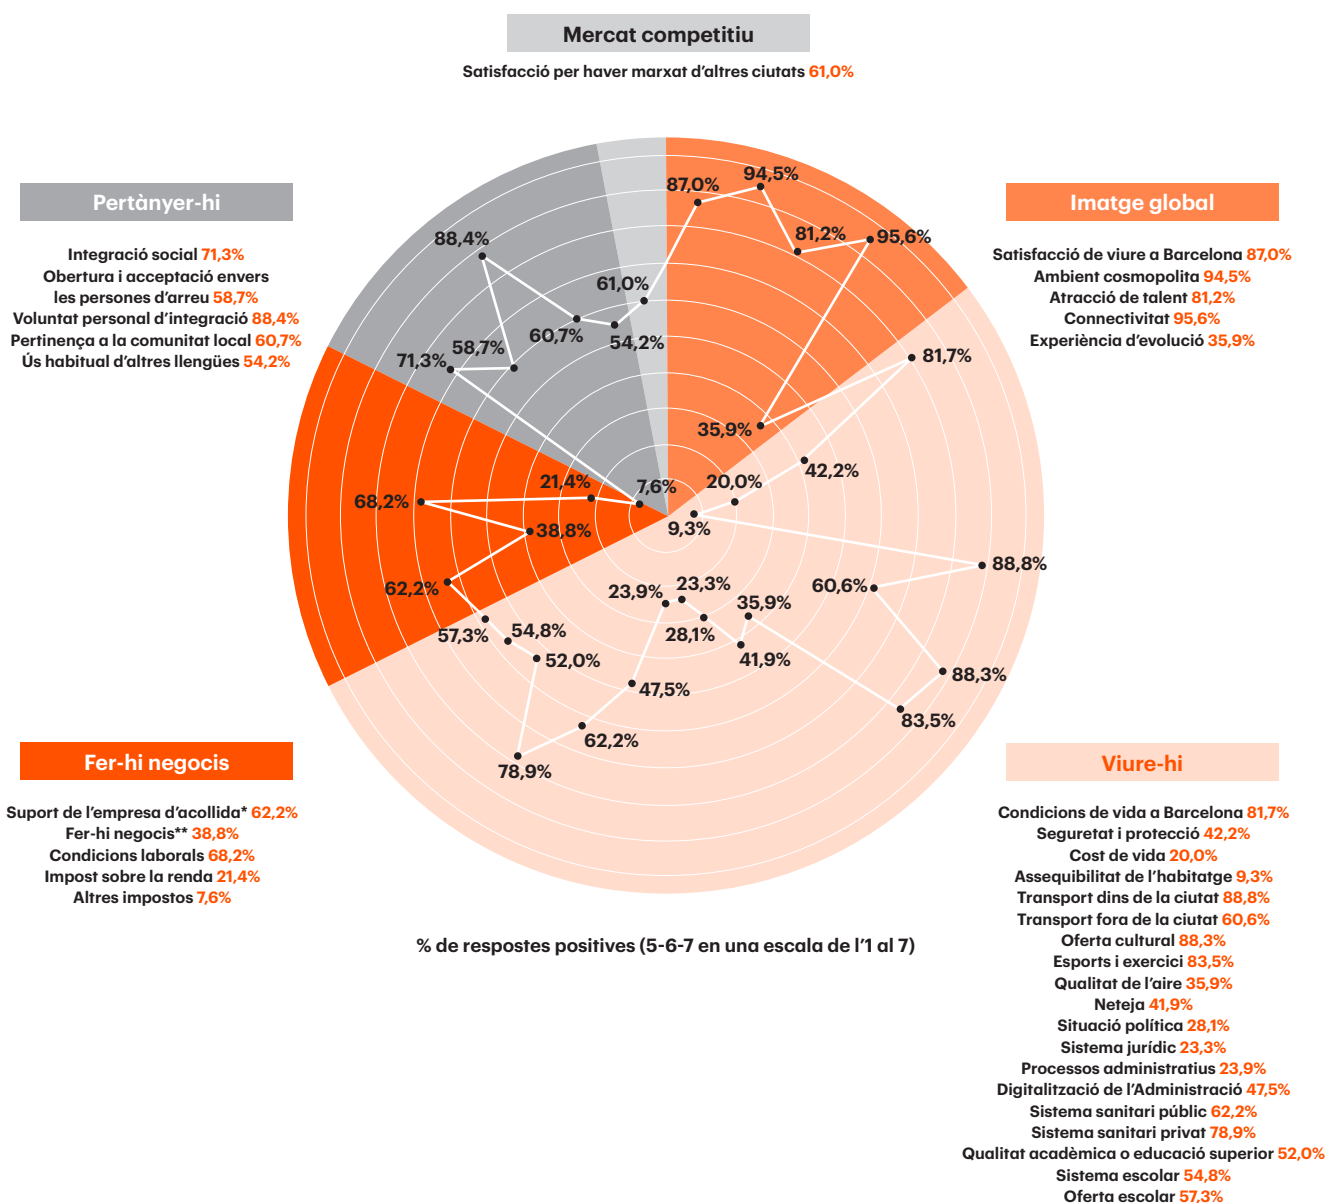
Mercat competitiu

Satisfacció per haver marxat d'altres ciutats 61,0%

Pertànyer-hi

Integració social 71,3%
Obertura i acceptació envers les persones d'arreu 58,7%
Voluntat personal d'integració 88,4%
Pertinença a la comunitat local 60,7%
Ús habitual d'altres llengües 54,2%

Imatge global

Satisfacció de viure a Barcelona 87,0%
Ambient cosmopolita 94,5%
Atracció de talent 81,2%
Connectivitat 95,6%
Experiència d'evolució 35,9%

87,0%
94,5%
81,2%
95,6%
88,4%
61,0%
60,7%
54,2%
58,7%
71,3%
81,7%
35,9%
42,2%
21,4%
7,6%
20,0%
68,2%
9,3%
38,8%
88,8%
60,6%
62,2%
23,9%
23,3%
35,9%
57,3%
54,8%
28,1%
41,9%
52,0%
88,3%
47,5%
83,5%
62,2%
78,9%

Fer-hi negocis

Suport de l'empresa d'acollida* 62,2%
Fer-hi negocis** 38,8%
Condicions laborals 68,2%
Impost sobre la renda 21,4%
Altres impostos 7,6%

Viure-hi

Condicions de vida a Barcelona 81,7%
Seguretat i protecció 42,2%
Cost de vida 20,0%
Assequibilitat de l'habitatge 9,3%
Transport dins de la ciutat 88,8%
Transport fora de la ciutat 60,6%
Oferta cultural 88,3%
Esports i exercici 83,5%
Qualitat de l'aire 35,9%
Neteja 41,9%
Situació política 28,1%
Sistema jurídic 23,3%
Processos administratius 23,9%
Digitalització de l'Administració 47,5%
Sistema sanitari públic 62,2%
Sistema sanitari privat 78,9%
Qualitat acadèmica o educació superior 52,0%
Sistema escolar 54,8%
Oferta escolar 57,3%

% de respostes positives (5-6-7 en una escala de l'1 al 7)